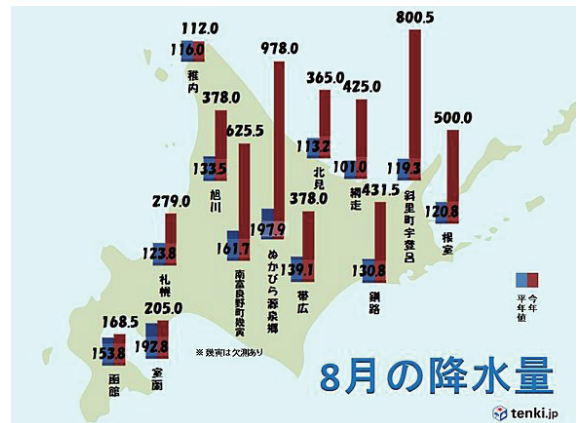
112.0
116.0
稚内

378.0
133.5
旭川

625.5
161.7
南富良野町幾寅

978.0
197.9
ぬかびら源泉郷

365.0
113.2
北見

425.0
101.0
網走

800.5
119.3
斜里町宇登呂

500.0
120.8
根室

279.0
123.8
札幌

378.0
139.1
帯広

431.5
130.8
釧路

168.5
153.8
函館

205.0
192.8
室蘭

※幾寅は欠測あり

今年
平年値

8月の降水量

tenki.jp